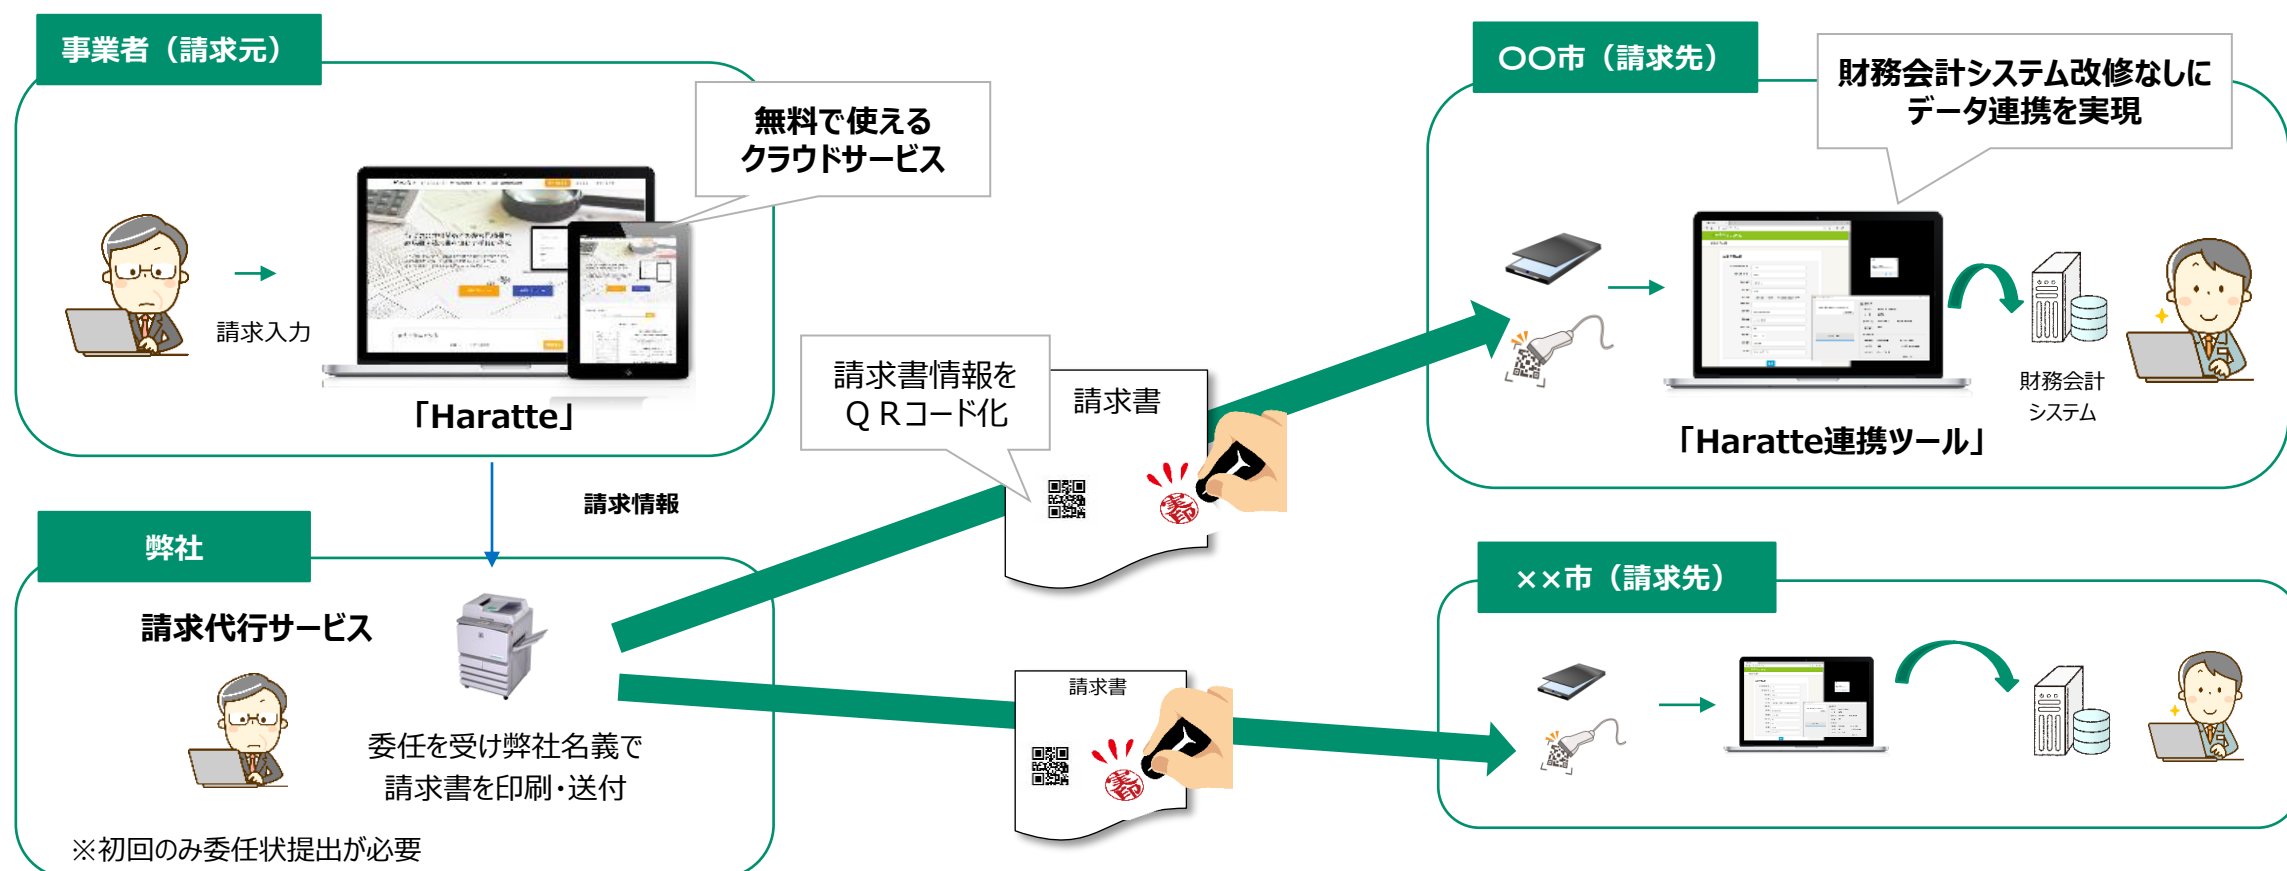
事業者（請求元）

無料で使える
クラウドサービス

請求入力

「Haratte」

請求情報

弊社

請求代行サービス

委任を受け弊社名義で
請求書を印刷・送付

※初回のみ委任状提出が必要

請求書情報を
ＱＲコード化

請求書

請求書

〇〇市（請求先）

財務会計システム改修なしに
データ連携を実現

財務会計
システム

「Haratte連携ツール」

××市（請求先）